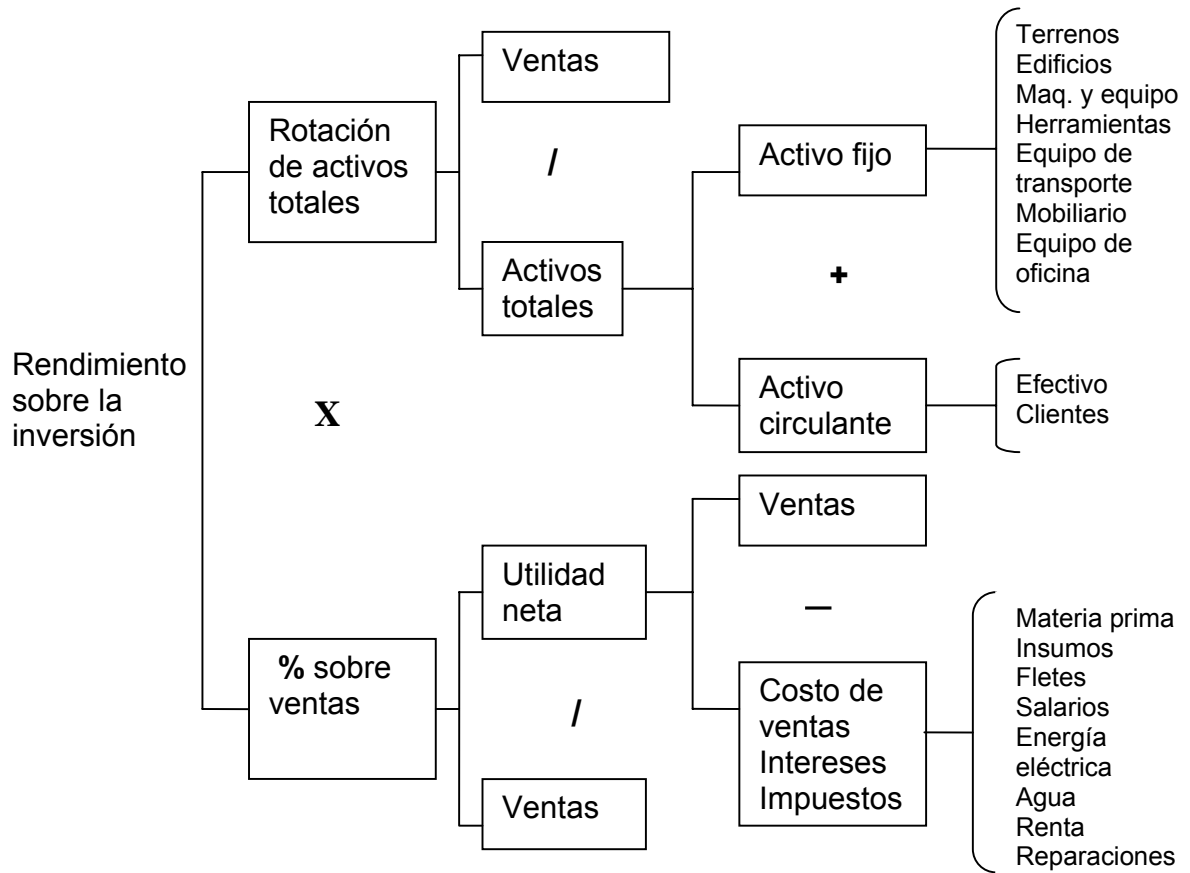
Rendimiento sobre la inversión

Rotación de activos totales

Ventas

/

Activos totales

Activo fijo

Terrenos
Edificios
Maq. y equipo
Herramientas
Equipo de transporte
Mobiliario
Equipo de oficina

+

Activo circulante

Efectivo
Clientes

X

% sobre ventas

Utilidad neta

Ventas

—

Costo de ventas
Intereses
Impuestos

Materia prima
Insumos
Fletes
Salarios
Energía eléctrica
Agua
Renta
Reparaciones

/

Ventas